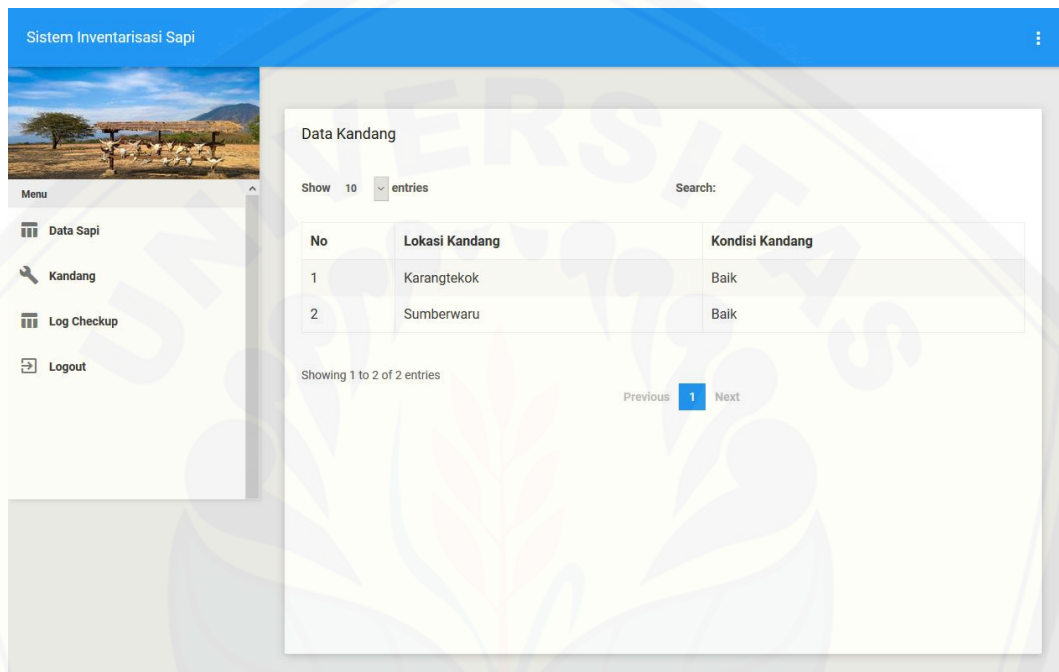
Sistem Inventarisasi Sapi

Menu

Data Sapi

Kandang

Log Checkup

Logout

Data Kandang

Show 10 entries

Search:

| No | Lokasi Kandang | Kondisi Kandang |
|---|---|---|
| 1 | Karangtekok | Baik |
| 2 | Sumberwaru | Baik |

Showing 1 to 2 of 2 entries

Previous 1 Next